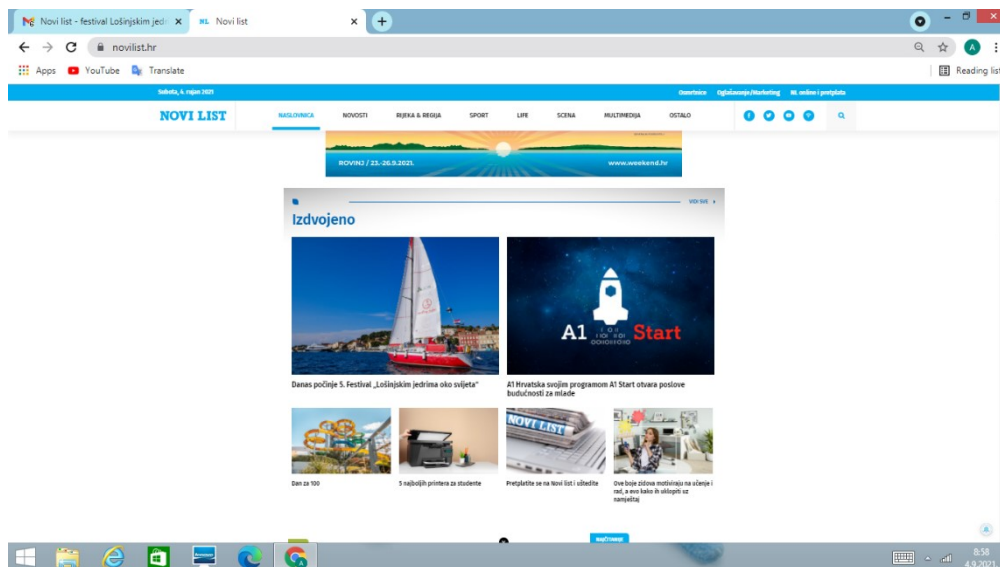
Novi list - festival Lošinjskim jed ×
NL Novi list ×
+

novilist.hr

Apps YouTube Translate
Reading list

Subota, 4. rujan 2021
Osmrtnice Oglašavanje/Marketing NL online i pretplata

NOVI LIST
NASLOVNICA NOVOSTI RIJEKA & REGIJA SPORT LIFE SCENA MULTIMEDIJA OSTALO

ROVINJ / 23.-26.9.2021.
www.weekend.hr

VIDI SVE

Izdvojeno

A1 Start

Danas počinje 5. Festival „Lošinjskim jedrima oko svijeta"

A1 Hrvatska svojim programom A1 Start otvara poslove budućnosti za mlade

NOVI LIST

Dan za 100

5 najboljih printera za studente

Pretplatite se na Novi list i uštedite

Ove boje zidova motiviraju na učenje i rad, a evo kako ih uklopiti uz namještaj

NAJČITANIJE

8:58
4.9.2021